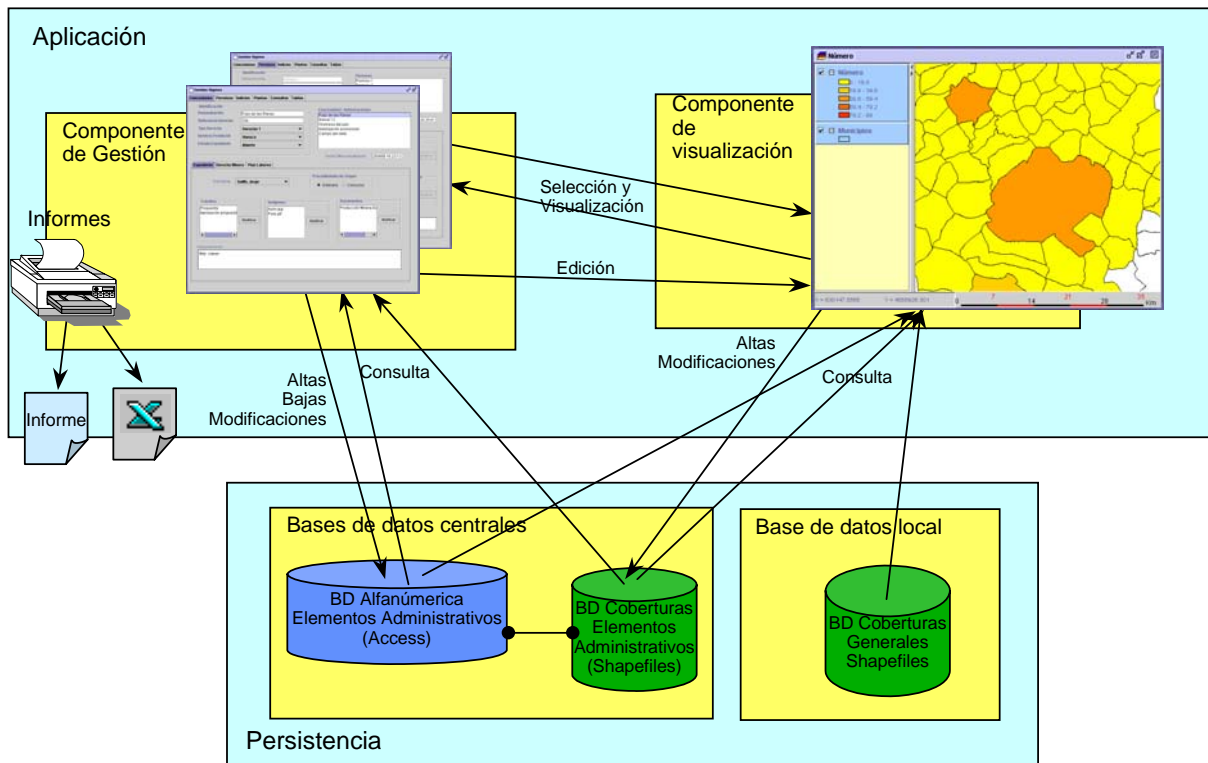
Aplicación

Componente de Gestión

Componente de visualización

Informes

Selección y Visualización

Edición

Número

Municipios

Altas Modificaciones

Consulta

Altas Bajas Modificaciones

Consulta

Informe

Bases de datos centrales

Base de datos local

BD Alfanúmerica Elementos Administrativos (Access)

BD Coberturas Elementos Administrativos (Shapefiles)

BD Coberturas Generales Shapefiles

Persistencia